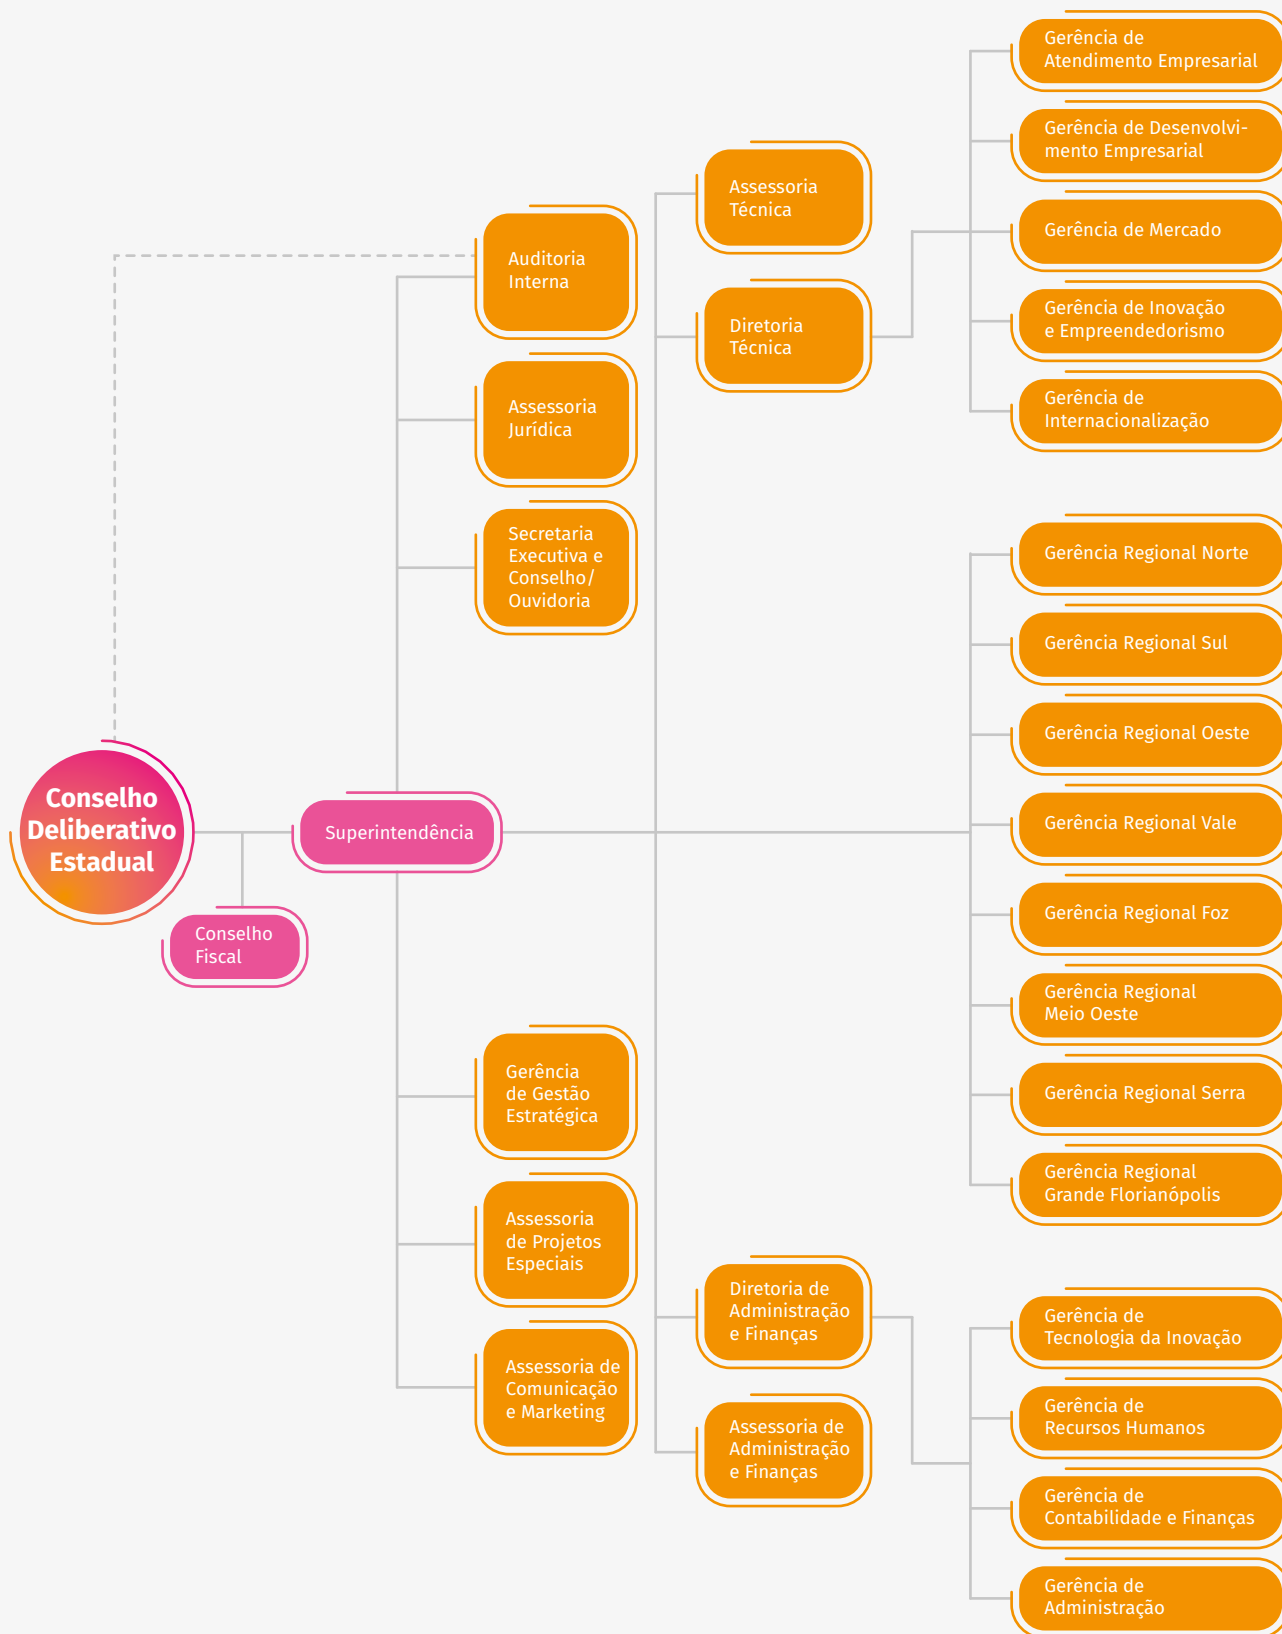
Conselho Deliberativo Estadual

Conselho Fiscal

Superintendência

Auditoria Interna

Assessoria Jurídica

Secretaria Executiva e Conselho/ Ouvidoria

Gerência de Gestão Estratégica

Assessoria de Projetos Especiais

Assessoria de Comunicação e Marketing

Assessoria Técnica

Diretoria Técnica

Diretoria de Administração e Finanças

Assessoria de Administração e Finanças

Gerência de Atendimento Empresarial

Gerência de Desenvolvimento Empresarial

Gerência de Mercado

Gerência de Inovação e Empreendedorismo

Gerência de Internacionalização

Gerência Regional Norte

Gerência Regional Sul

Gerência Regional Oeste

Gerência Regional Vale

Gerência Regional Foz

Gerência Regional Meio Oeste

Gerência Regional Serra

Gerência Regional Grande Florianópolis

Gerência de Tecnologia da Inovação

Gerência de Recursos Humanos

Gerência de Contabilidade e Finanças

Gerência de Administração